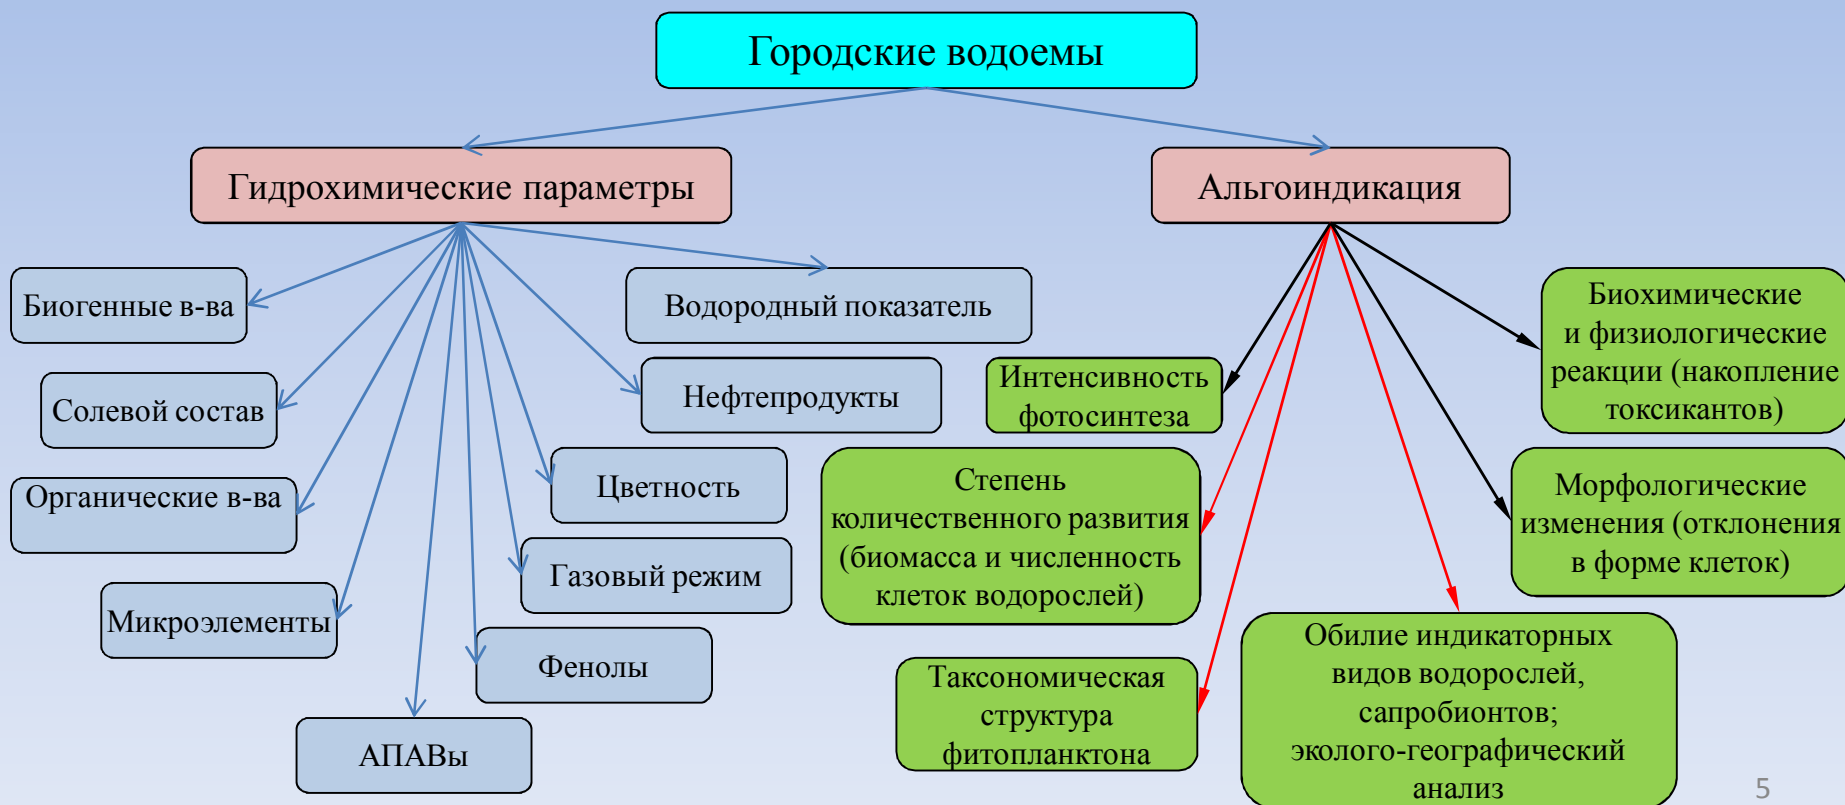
Городские водоемы

Гидрохимические параметры

Альгоиндикация

Биогенные в-ва

Водородный показатель

Солевой состав

Нефтепродукты

Органические в-ва

Цветность

Газовый режим

Микроэлементы

Фенолы

АПАВы

Интенсивность фотосинтеза

Биохимические и физиологические реакции (накопление токсикантов)

Степень количественного развития (биомасса и численность клеток водорослей)

Морфологические изменения (отклонения в форме клеток)

Таксономическая структура фитопланктона

Обилие индикаторных видов водорослей, сапробионтов; эколого-географический анализ

5